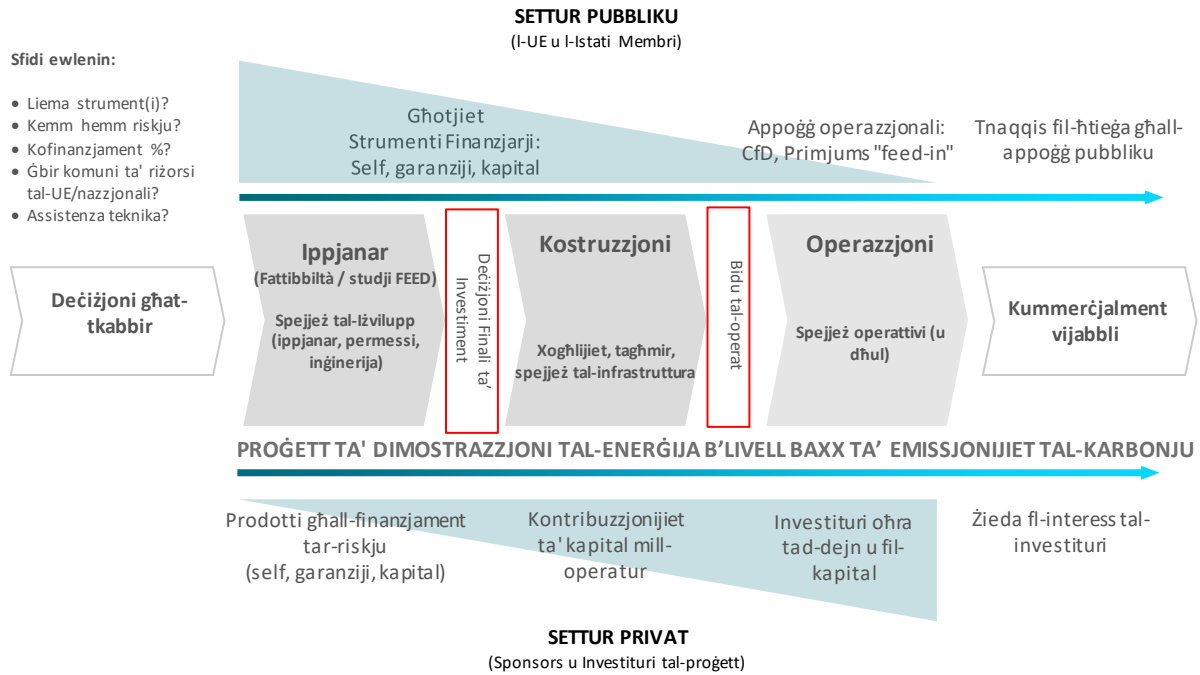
SETTUR PUBBLIKU
(l-UE u l-Istati Membri)

Sfidi ewlenin:

- Liema strument(i)?
- Kemm hemm riskju?
- Kofinanzjament %?
- Ġbir komuni ta' riżorsi tal-UE/nazzjonali?
- Assistenza teknika?

Għotjiet
Strumenti Finanzjarji:
Self, garanziji, kapital

Appoġġ operazzjonali:
CfD, Primjums "feed-in"

Tnaqqis fil-ħtieġa għall-appoġġ pubbliku

Deċiżjoni għat-tkabbir

Ippjanar
(Fattibbiltà / studji FEED)

Spejjeż tal-Iżvilupp (ippjanar, permessi, inġinerija)

Deċiżjoni Finali ta' Investiment

Kostruzzjoni

Xogħlijiet, tagħmir, spejjeż tal-infrastruttura

Bidu tal-operat

Operazzjoni

Spejjeż operattivi (u dħul)

Kummerċjalment vijabbli

PROĠETT TA' DIMOSTRAZZJONI TAL-ENERĠIJA B'LIVELL BAXX TA' EMISSJONIJIET TAL-KARBONJU

Prodotti għall-finanzjament tar-riskju
(self, garanziji, kapital)

Kontribuzzjonijiet ta' kapital mill-operatur

Investituri oħra tad-dejn u fil-kapital

Żieda fl-interess tal-investituri

SETTUR PRIVAT
(Sponsors u Investituri tal-proġett)